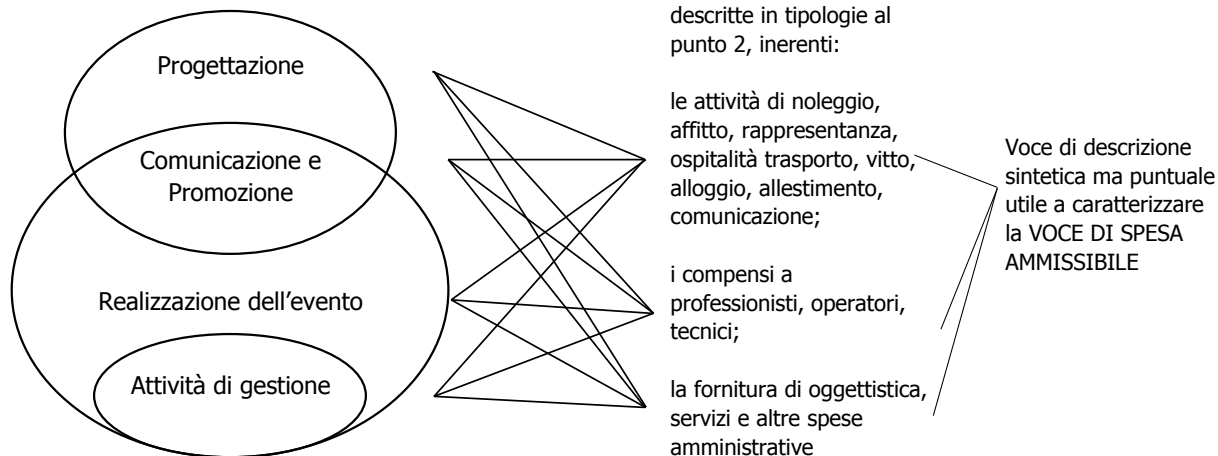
Progettazione

Comunicazione e Promozione

Realizzazione dell’evento

Attività di gestione

descritte in tipologie al punto 2, inerenti:

le attività di noleggio, affitto, rappresentanza, ospitalità trasporto, vitto, alloggio, allestimento, comunicazione;

i compensi a professionisti, operatori, tecnici;

la fornitura di oggettistica, servizi e altre spese amministrative

Voce di descrizione sintetica ma puntuale utile a caratterizzare la VOCE DI SPESA AMMISSIBILE